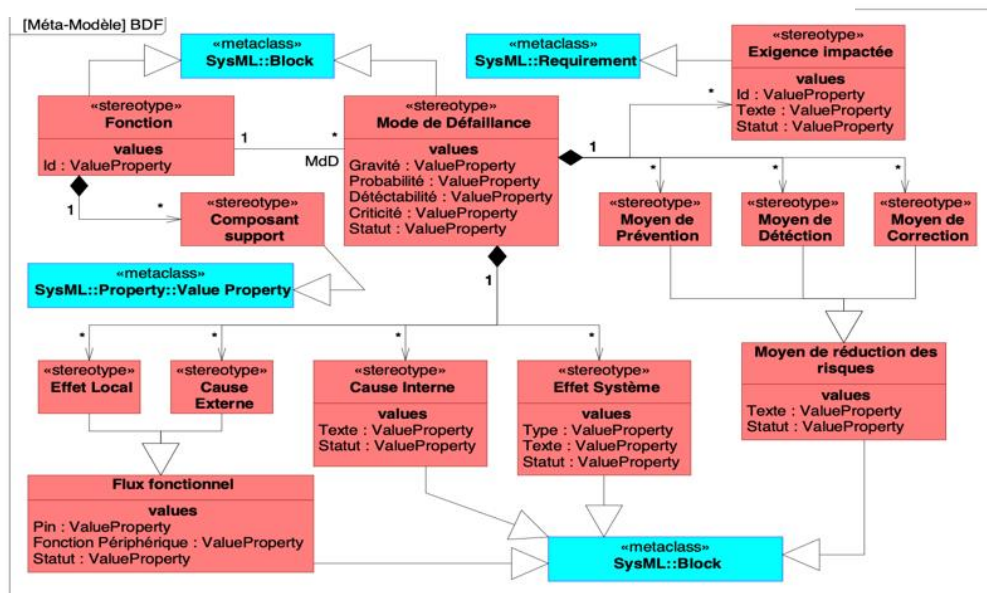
[Méta-Modèle] BDF

«metaclass»
SysML::Block

«metaclass»
SysML::Requirement

«stereotype»
Exigence impactée
values
Id : ValueProperty
Texte : ValueProperty
Statut : ValueProperty

«stereotype»
Fonction
values
Id : ValueProperty

1 * MdD

«stereotype»
Mode de Défaillance
values
Gravité : ValueProperty
Probabilité : ValueProperty
Détéctabilité : ValueProperty
Criticité : ValueProperty
Statut : ValueProperty

* 1

* * *

«stereotype»
Moyen de Prévention

«stereotype»
Moyen de Détection

«stereotype»
Moyen de Correction

1 *

«stereotype»
Composant support

«metaclass»
SysML::Property::Value Property

1

* * * *

«stereotype»
Effet Local

«stereotype»
Cause Externe

«stereotype»
Cause Interne
values
Texte : ValueProperty
Statut : ValueProperty

«stereotype»
Effet Système
values
Type : ValueProperty
Texte : ValueProperty
Statut : ValueProperty

Moyen de réduction des risques
values
Texte : ValueProperty
Statut : ValueProperty

Flux fonctionnel
values
Pin : ValueProperty
Fonction Périphérique : ValueProperty
Statut : ValueProperty

«metaclass»
SysML::Block